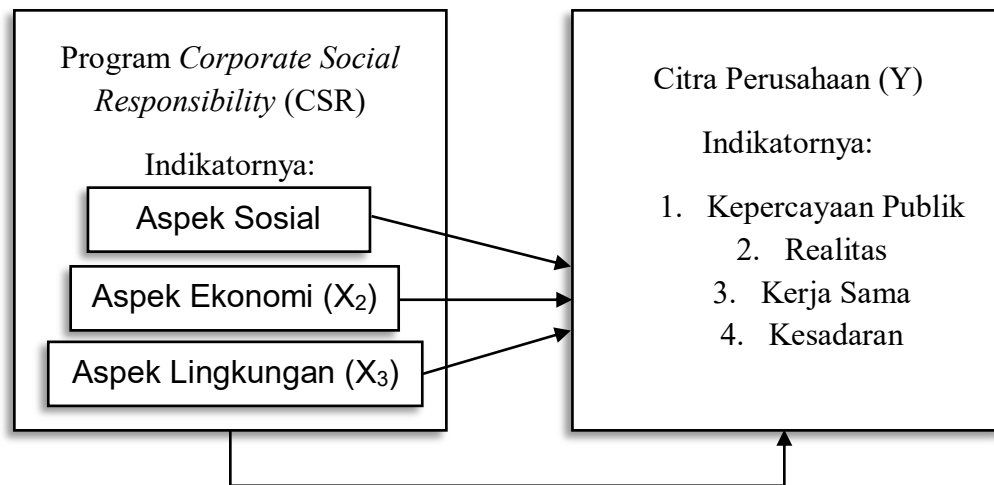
Program *Corporate Social Responsibility* (CSR)

Indikatornya:

Aspek Sosial

Aspek Ekonomi ($X_2$)

Aspek Lingkungan ($X_3$)

Citra Perusahaan (Y)

Indikatornya:

1. Kepercayaan Publik
2. Realitas
3. Kerja Sama
4. Kesadaran